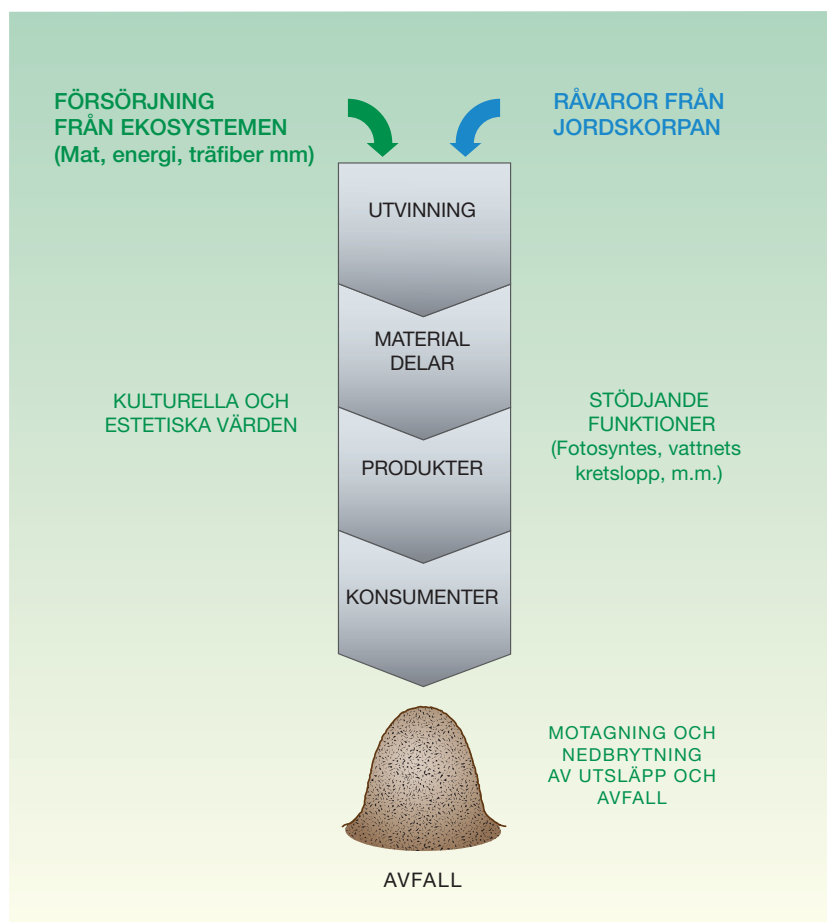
FÖRSÖRJNING FRÅN EKOSYSTEMEN (Mat, energi, träfiber mm)

RÅVAROR FRÅN JORDSKORPAN

UTVINNING

MATERIAL DELAR

PRODUKTER

KONSUMENTER

KULTURELLA OCH ESTETISKA VÄRDEN

STÖDJANDE FUNKTIONER (Fotosyntes, vattnets kretslopp, m.m.)

MOTAGNING OCH NEDBRYTNING AV UTSLÄPP OCH AVFALL

AVFALL